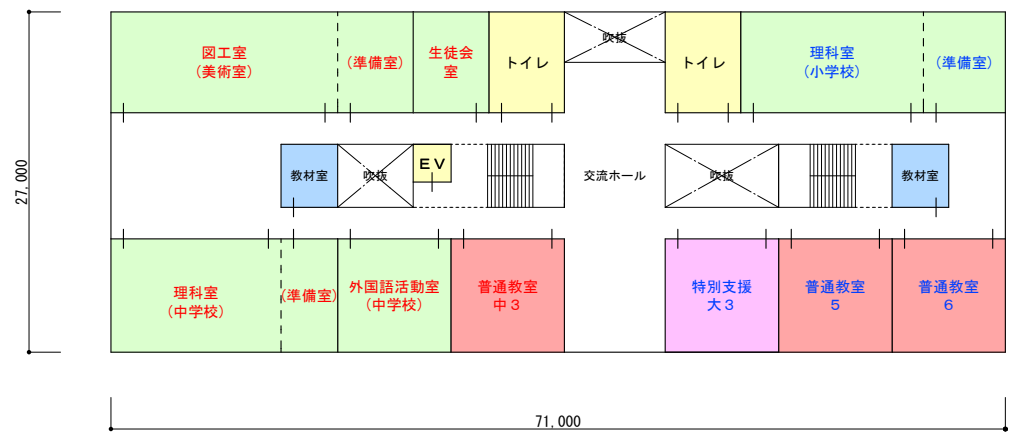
図工室
(美術室)

(準備室)

生徒会
室

トイレ

吹抜

トイレ

理科室
(小学校)

(準備室)

教材室

吹抜

EV

交流ホール

吹抜

教材室

27,000

理科室
(中学校)

(準備室)

外国語活動室
(中学校)

普通教室
中3

特別支援
大3

普通教室
5

普通教室
6

71,000